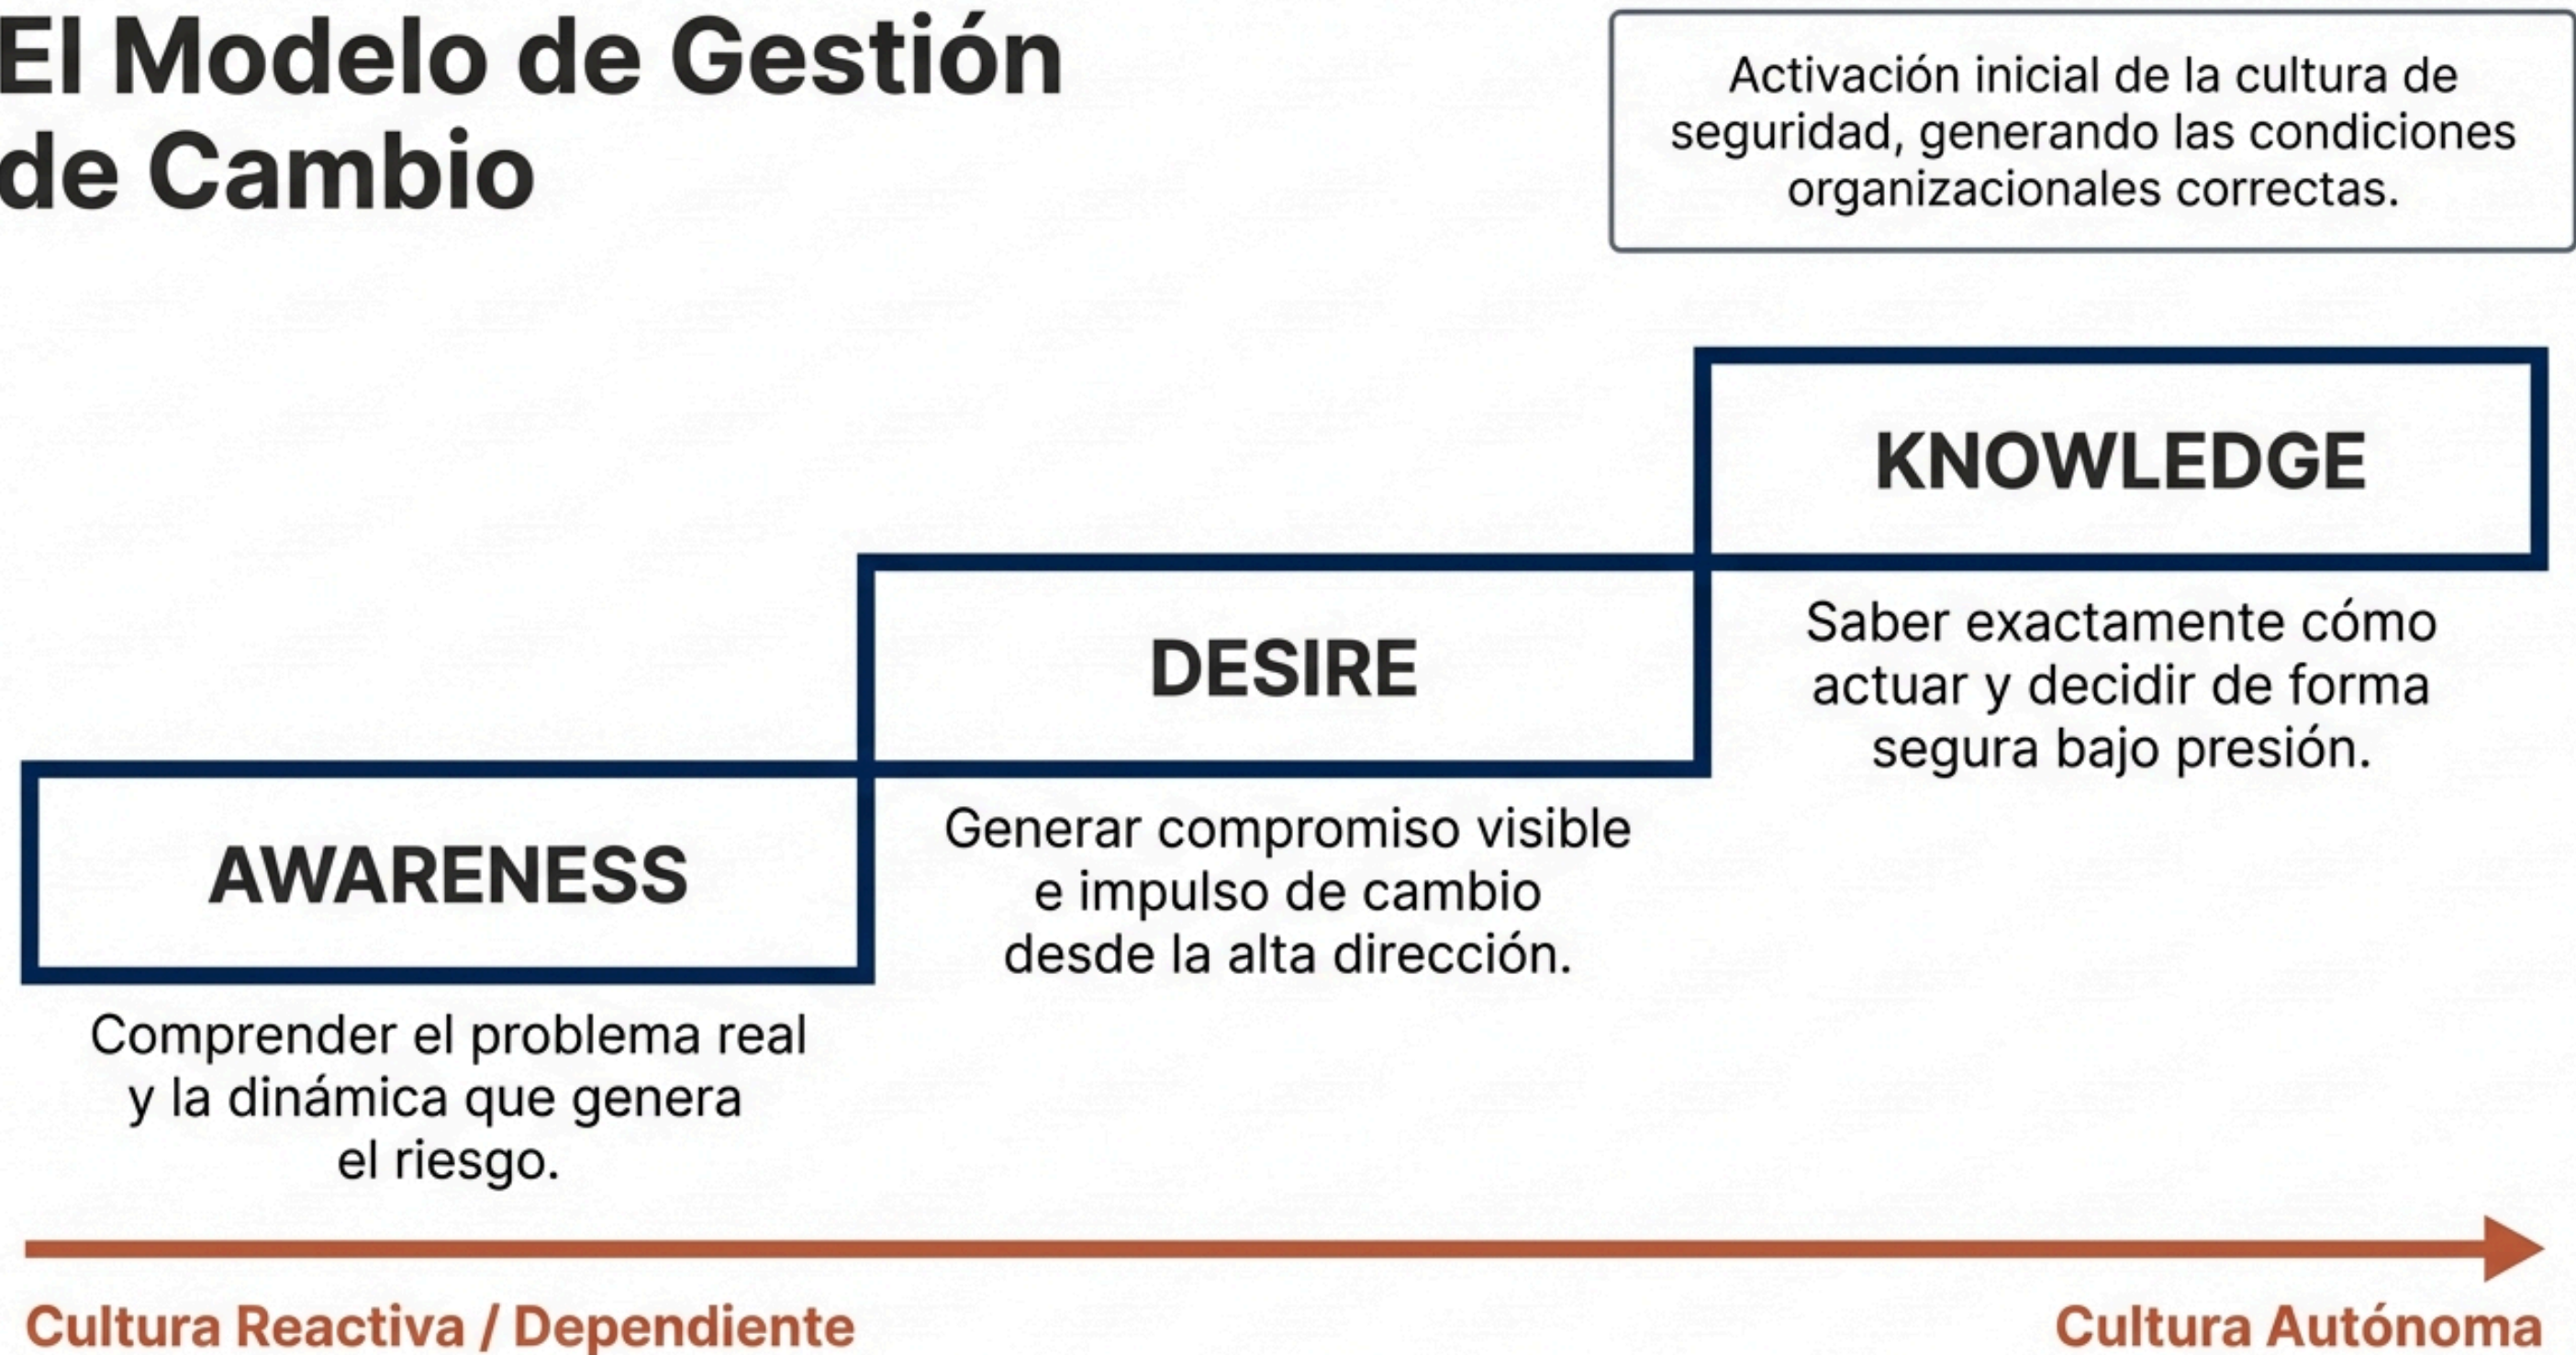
El Modelo de Gestión de Cambio

Activación inicial de la cultura de seguridad, generando las condiciones organizacionales correctas.

KNOWLEDGE

Saber exactamente cómo actuar y decidir de forma segura bajo presión.

DESIRE

Generar compromiso visible e impulso de cambio desde la alta dirección.

AWARENESS

Comprender el problema real y la dinámica que genera el riesgo.

Cultura Reactiva / Dependiente

Cultura Autónoma